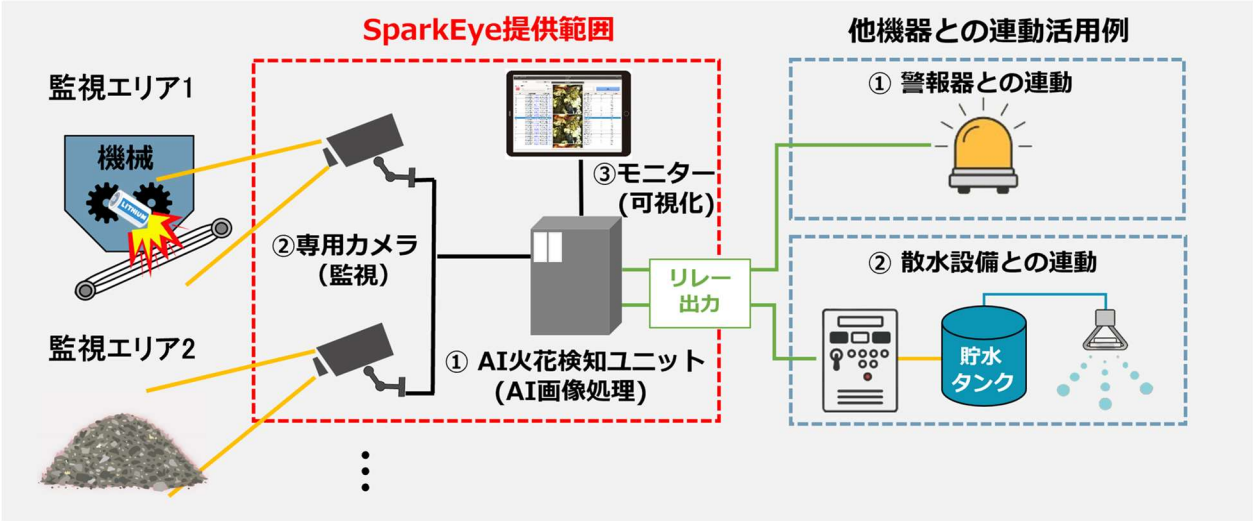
SparkEye提供範囲

他機器との連動活用例

監視エリア1

機械

LITHIUM

②専用カメラ
(監視)

③モニター
(可視化)

① AI火花検知ユニット
(AI画像処理)

リレー
出力

① 警報器との連動

② 散水設備との連動

貯水
タンク

監視エリア2

⋮